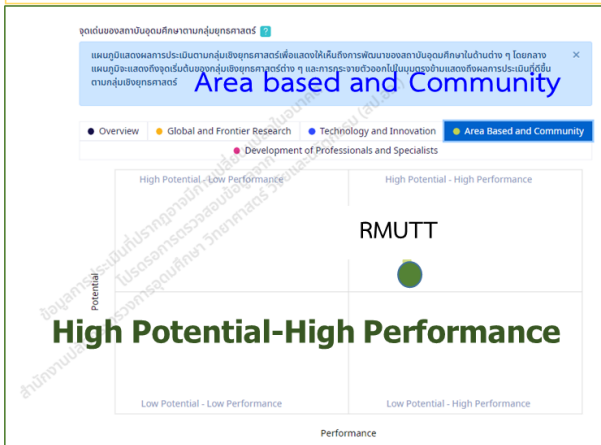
จุดเด่นของสถาบันอุดมศึกษาตามกลุ่มยุทธศาสตร์ ?

แผนภูมิแสดงผลการประเมินตามกลุ่มเชิงยุทธศาสตร์เพื่อแสดงให้เห็นถึงการพัฒนาของสถาบันอุดมศึกษาในด้านต่าง ๆ โดยกลาง แผนภูมิจะแสดงถึงจุดเริ่มต้นของกลุ่มเชิงยุทธศาสตร์ต่าง ๆ และการกระจายตัวออกไปในมุมตรงข้ามแสดงถึงผลการประเมินที่ดีขึ้น ตามกลุ่มเชิงยุทธศาสตร์

×

Area based and Community

Overview | Global and Frontier Research | Technology and Innovation | Area Based and Community | Development of Professionals and Specialists

High Potential - Low Performance

High Potential - High Performance

RMUTT

Potential

High Potential-High Performance

Low Potential - Low Performance

Low Potential - High Performance

Performance

ข้อมูลการประเมินที่ปรากฏอาจมีการเปลี่ยนแปลง โปรดรอการตรวจสอบข้อมูล สำนักงานปลัดกระทรวงการอุดมศึกษา วิทยาศาสตร์ วิจัยและนวัตกรรม (สป.อว.)